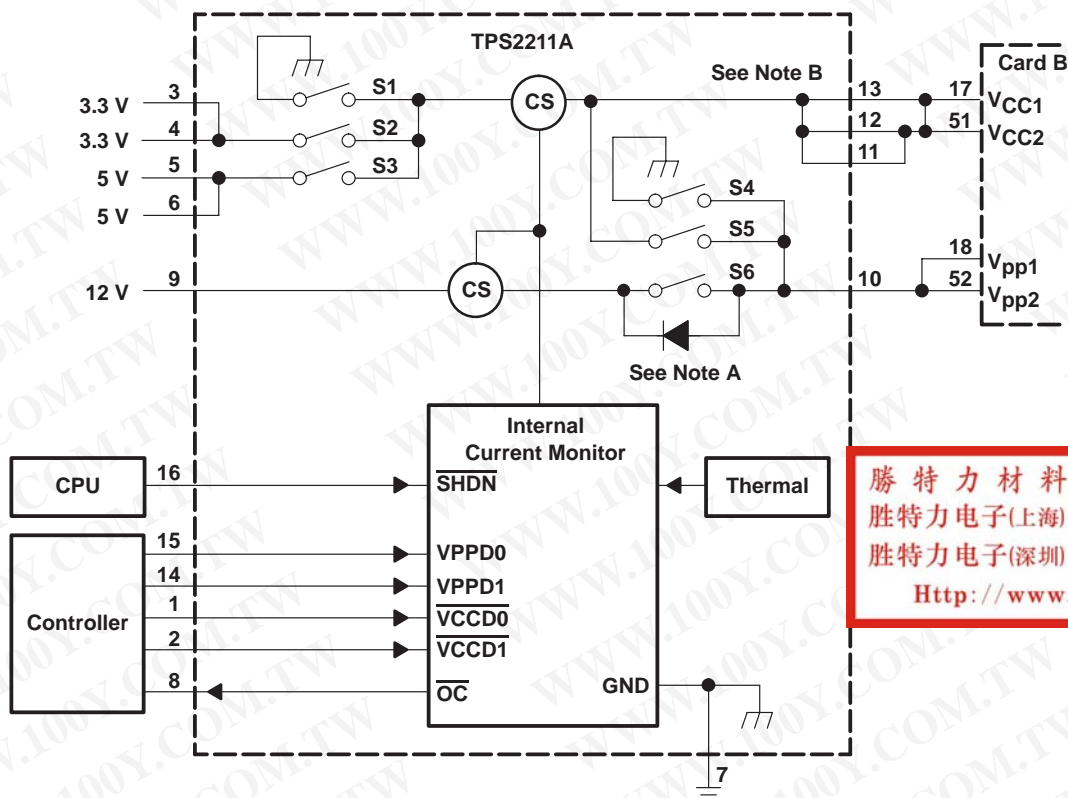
TPS2211A

Card B

3.3 V 3
3.3 V 4
5 V 5
5 V 6
12 V 9

S1
S2
S3
CS
See Note B
13
12
11
17 $V_{CC1}$
51 $V_{CC2}$
S4
S5
S6
CS
18 $V_{pp1}$
52 $V_{pp2}$
10
See Note A

Internal
Current Monitor

CPU 16 $\overline{SHDN}$
Thermal

Controller
15 VPPD0
14 VPPD1
1 $\overline{VCCD0}$
2 $\overline{VCCD1}$
8 $\overline{OC}$
GND
7

WWW.100Y.COM.TW

勝 特 力 材 料
胜特力电子(上海)
胜特力电子(深圳)
Http://www.